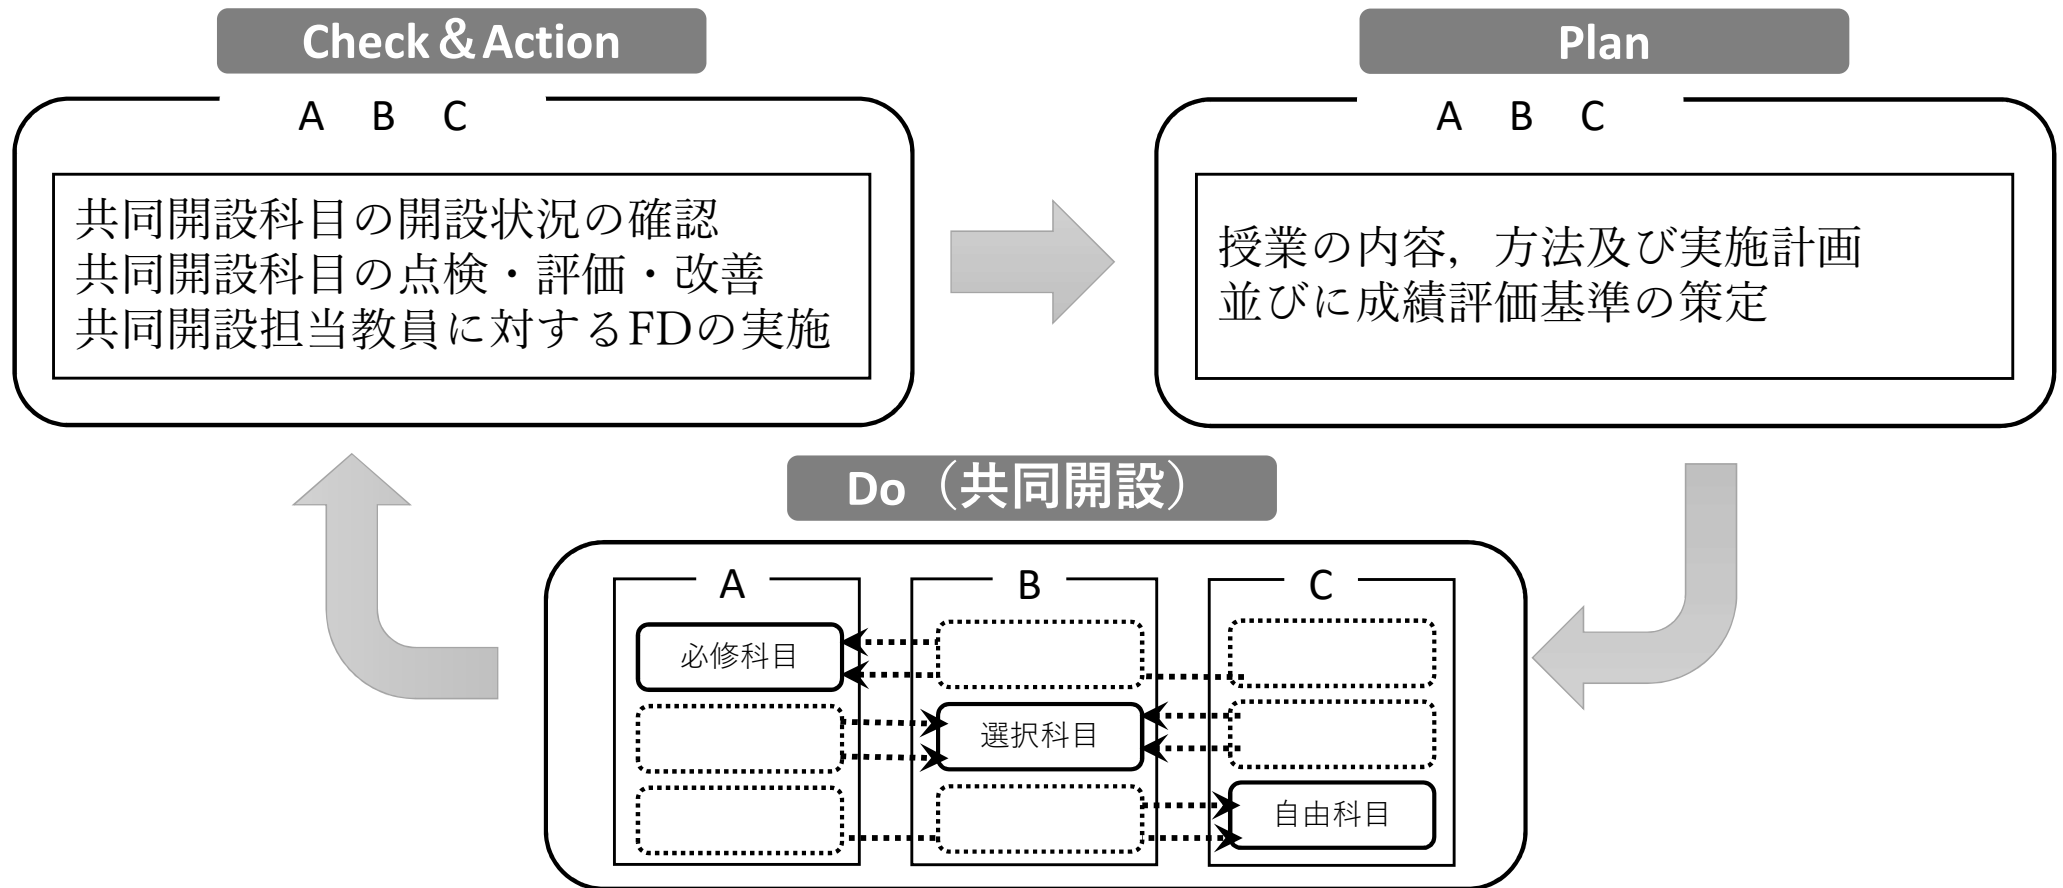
Check＆Action

A　B　C

共同開設科目の開設状況の確認
共同開設科目の点検・評価・改善
共同開設担当教員に対するFDの実施

Plan

A　B　C

授業の内容，方法及び実施計画
並びに成績評価基準の策定

Do（共同開設）

A

必修科目

B

選択科目

C

自由科目